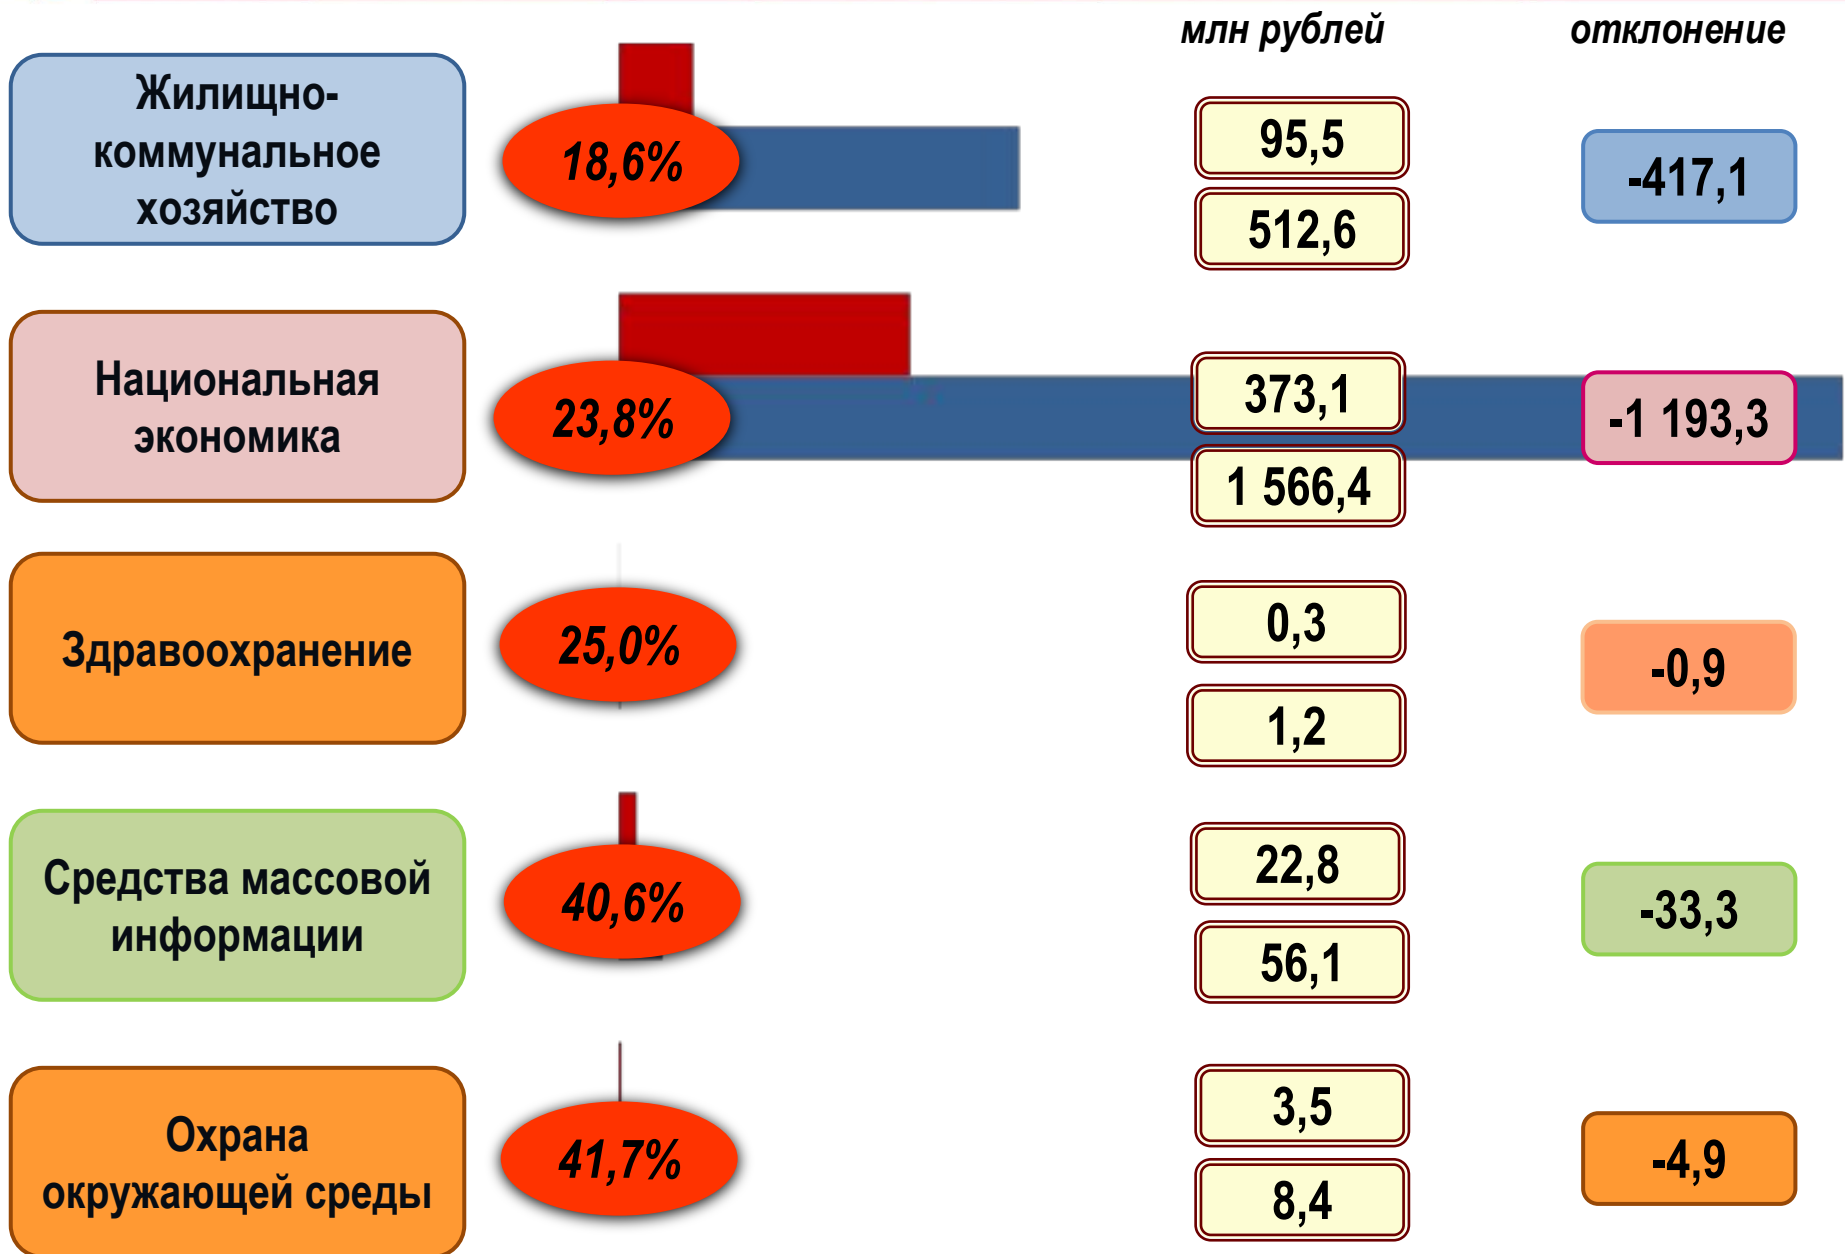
млн рублей

отклонение

Жилищно-коммунальное хозяйство

18,6%

95,5

512,6

-417,1

Национальная экономика

23,8%

373,1

1 566,4

-1 193,3

Здравоохранение

25,0%

0,3

1,2

-0,9

Средства массовой информации

40,6%

22,8

56,1

-33,3

Охрана окружающей среды

41,7%

3,5

8,4

-4,9